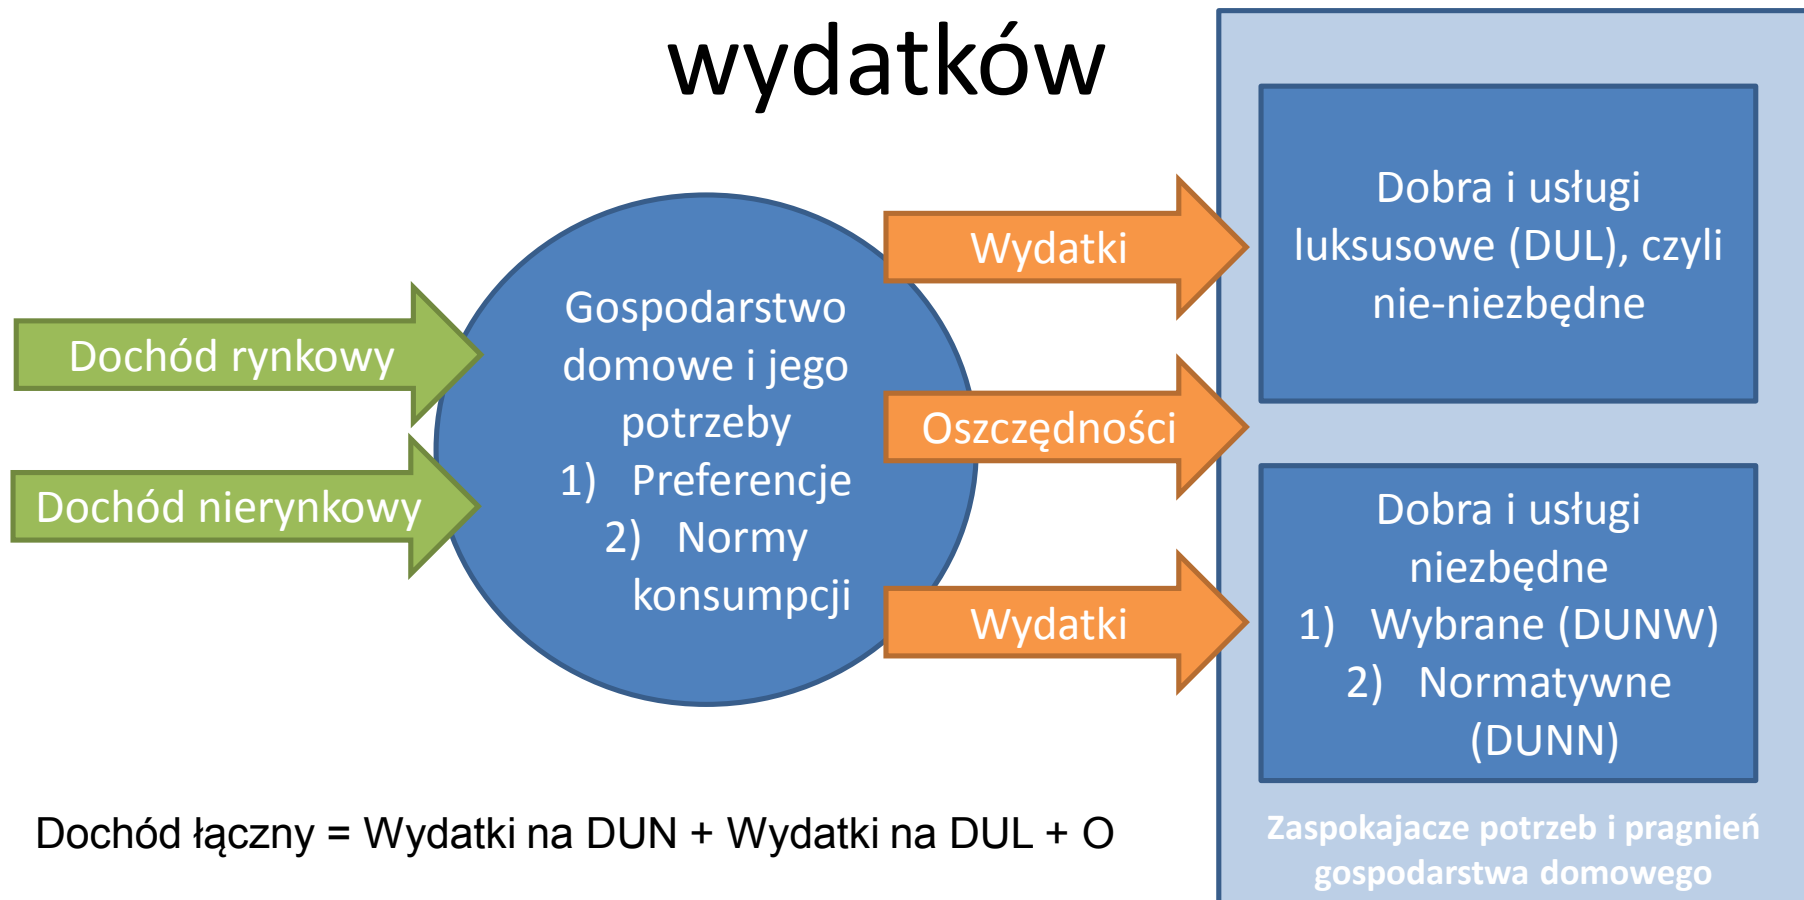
wydatków

Dochód rynkowy

Dochód nierynkowy

Gospodarstwo domowe i jego potrzeby
1) Preferencje
2) Normy konsumpcji

Wydatki

Oszczędności

Wydatki

Dobra i usługi luksusowe (DUL), czyli nie-niezbędne

Dobra i usługi niezbędne
1) Wybrane (DUNW)
2) Normatywne (DUNN)

Zaspokajacze potrzeb i pragnień gospodarstwa domowego

Dochód łączny = Wydatki na DUN + Wydatki na DUL + O